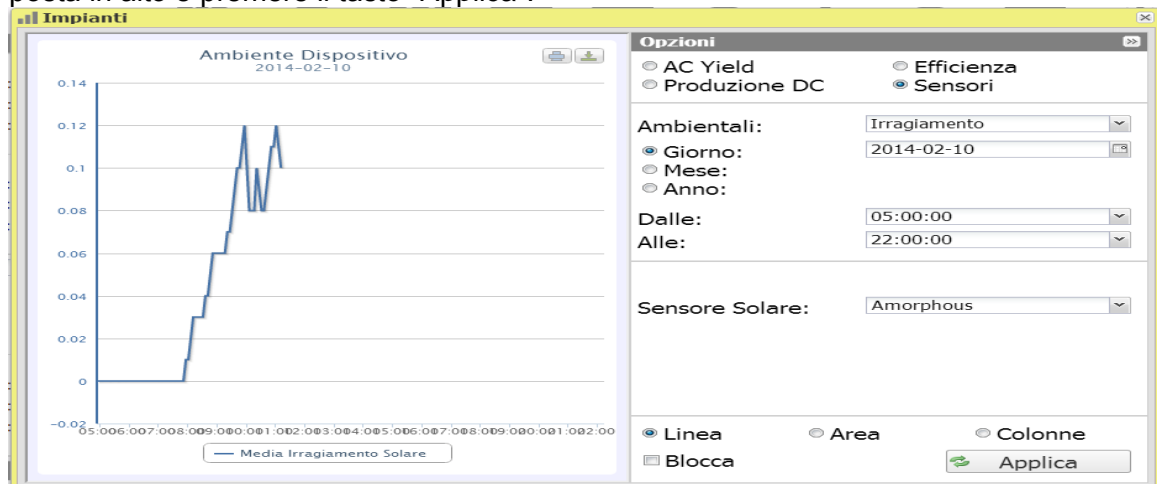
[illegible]

Impianti

Ambiente Dispositivo
2014-02-10

0.14
0.12
0.1
0.08
0.06
0.04
0.02
0
-0.02

05:006:007:008:009:000:001:002:003:004:005:006:007:008:009:000:001:002:00

— Media Irragiamento Solare

Opzioni

AC Yield
Efficienza
Produzione DC
Sensori

Ambientali: Irragiamento

Giorno: 2014-02-10
Mese:
Anno:

Dalle: 05:00:00
Alle: 22:00:00

Sensore Solare: Amorphous

Linea
Area
Colonne
Blocca
Applica